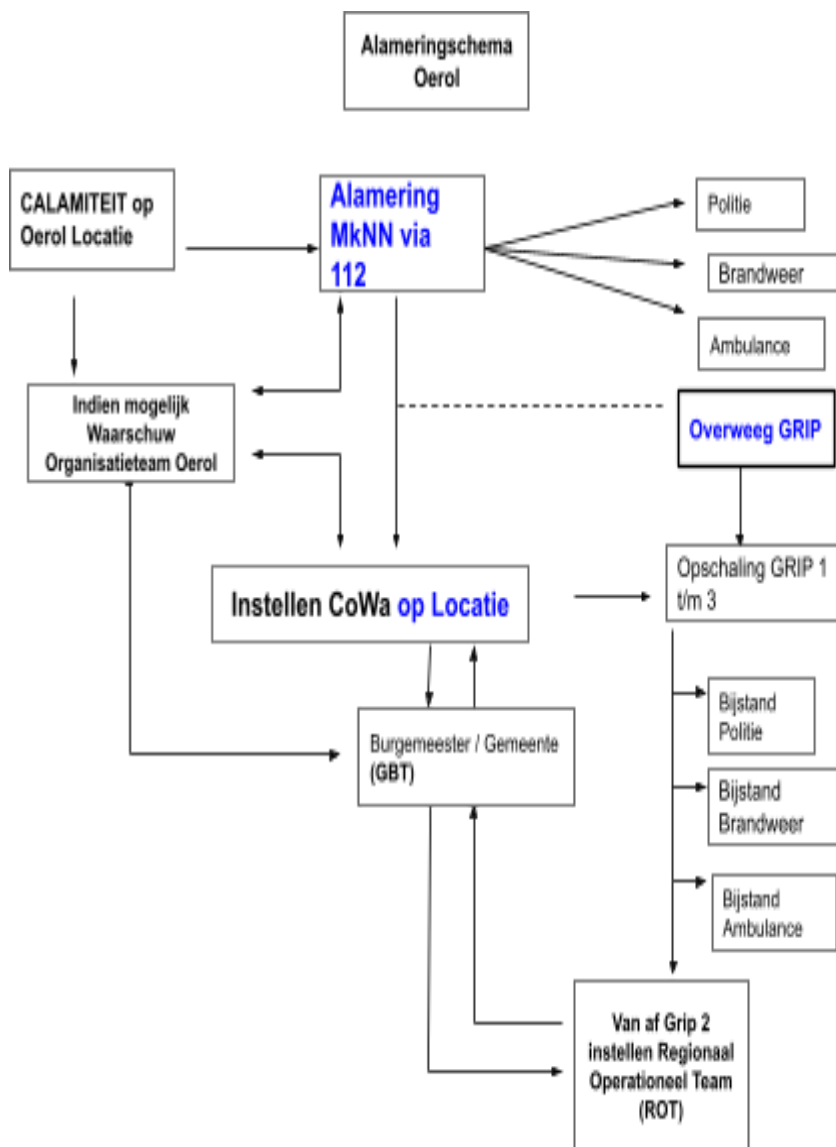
Alameringschema Oerol

CALAMITEIT op Oerol Locatie

Alamering MkNN via 112

Politie

Brandweer

Ambulance

Indien mogelijk Waarschuw Organisatieteam Oerol

Overweeg GRIP

Instellen CoWa op Locatie

Opschaling GRIP 1 t/m 3

Bijstand Politie

Burgemeester / Gemeente (GBT)

Bijstand Brandweer

Bijstand Ambulance

Van af Grip 2 instellen Regionaal Operationeel Team (ROT)